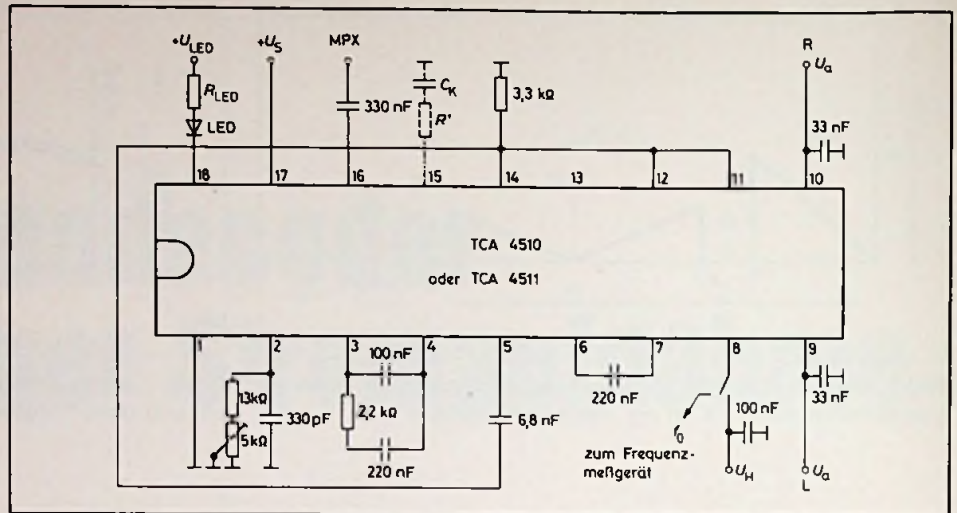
$+U_{LED}$

$+U_S$

MPX

$C_K$

$R_{LED}$

330 nF

$R'$

3,3 kΩ

R

$U_a$

LED

33 nF

18 17 16 15 14 13 12 11 10

TCA 4510

oder TCA 4511

1 2 3 4 5 6 7 8 9

100 nF

1,3kΩ

330pF

2,2 kΩ

6,8 nF

220 nF

$f_0$

100 nF

33 nF

5kΩ

zum Frequenzmeßgerät

220 nF

$U_H$

$U_a$

L